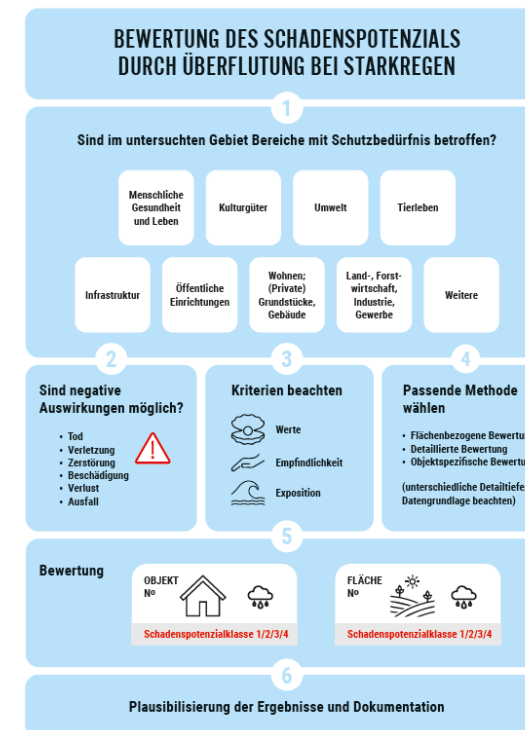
BEWERTUNG DES SCHADENSPOTENZIALS DURCH ÜBERFLUTUNG BEI STARKREGEN

1

Sind im untersuchten Gebiet Bereiche mit Schutzbedürfnis betroffen?

Menschliche Gesundheit und Leben

Kulturgüter

Umwelt

Tierleben

Infrastruktur

Öffentliche Einrichtungen

Wohnen; (Private) Grundstücke, Gebäude

Land-, Forstwirtschaft, Industrie, Gewerbe

Weitere

2

Sind negative Auswirkungen möglich?

- Tod
- Verletzung
- Zerstörung
- Beschädigung
- Verlust
- Ausfall

3

Kriterien beachten

Werte

Empfindlichkeit

Exposition

4

Passende Methode wählen

- Flächenbezogene Bewertu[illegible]
- Detaillierte Bewertung
- Objektspezifische Bewertu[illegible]

(unterschiedliche Detailtiefe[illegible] Datengrundlage beachten)

5

Bewertung

OBJEKT №

Schadenspotenzialklasse 1/2/3/4

FLÄCHE №

Schadenspotenzialklasse 1/2/3/4

6

Plausibilisierung der Ergebnisse und Dokumentation